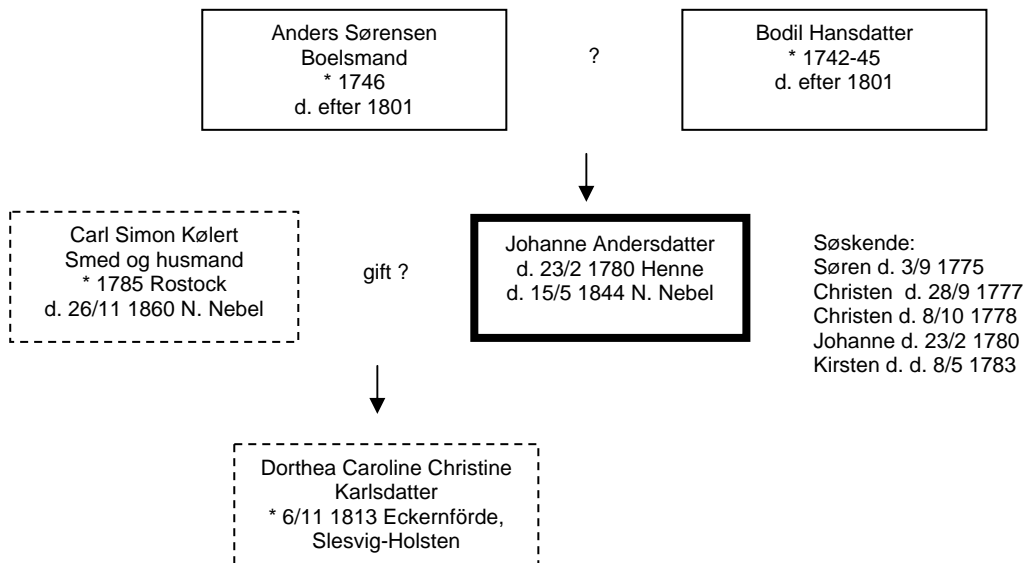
Anders Sørensen
Boelsmand
* 1746
d. efter 1801

?

Bodil Hansdatter
* 1742-45
d. efter 1801

Carl Simon Kølert
Smed og husmand
* 1785 Rostock
d. 26/11 1860 N. Nebel

gift ?

Johanne Andersdatter
d. 23/2 1780 Henne
d. 15/5 1844 N. Nebel

Søskende:
Søren d. 3/9 1775
Christen d. 28/9 1777
Christen d. 8/10 1778
Johanne d. 23/2 1780
Kirsten d. d. 8/5 1783

Dorthea Caroline Christine
Karlsdatter
* 6/11 1813 Eckernförde,
Slesvig-Holsten